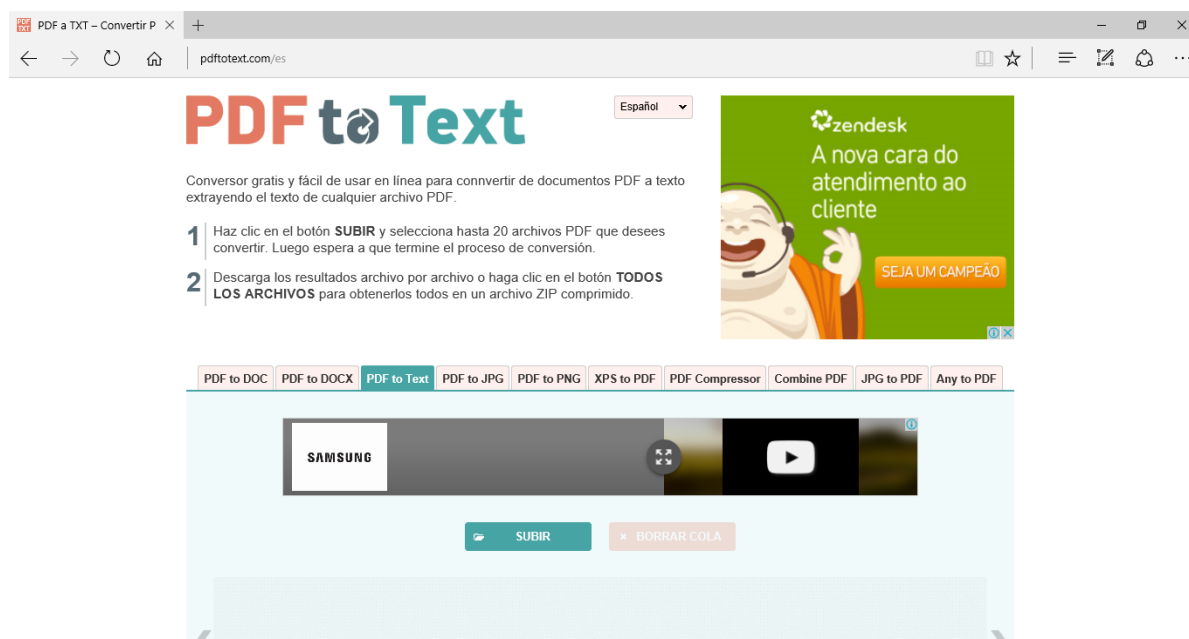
PDF a TXT – Convertir P ✕ +

pdftotext.com/es

PDF to Text

Español

Conversor gratis y fácil de usar en línea para connvertir de documentos PDF a texto extrayendo el texto de cualquier archivo PDF.

1 Haz clic en el botón **SUBIR** y selecciona hasta 20 archivos PDF que desees convertir. Luego espera a que termine el proceso de conversión.

2 Descarga los resultados archivo por archivo o haga clic en el botón **TODOS LOS ARCHIVOS** para obtenerlos todos en un archivo ZIP comprimido.

zendesk
A nova cara do atendimento ao cliente
SEJA UM CAMPEÃO

PDF to DOC | PDF to DOCX | PDF to Text | PDF to JPG | PDF to PNG | XPS to PDF | PDF Compressor | Combine PDF | JPG to PDF | Any to PDF

SAMSUNG

SUBIR
× BORRAR COLA